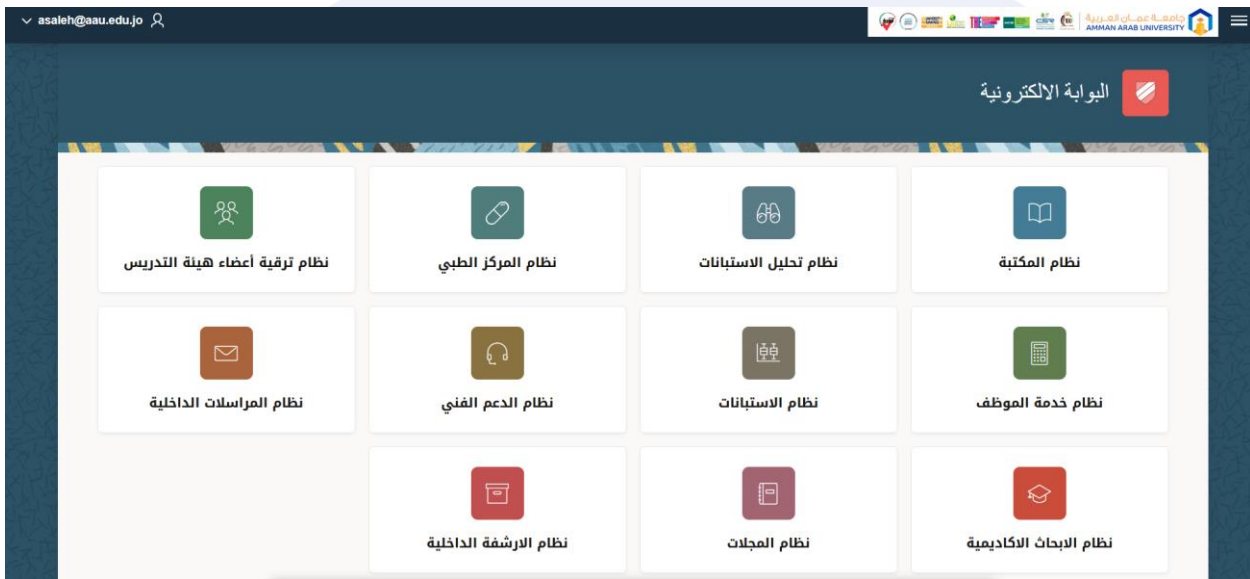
asaleh@aau.edu.jo

جامعة عمان العربية
AMMAN ARAB UNIVERSITY

البوابة الالكترونية

نظام المكتبة

نظام تحليل الاستبانات

نظام المركز الطبي

نظام ترقية أعضاء هيئة التدريس

نظام خدمة الموظف

نظام الاستبانات

نظام الدعم الفني

نظام المراسلات الداخلية

نظام الابحاث الاكاديمية

نظام المجلات

نظام الارشفة الداخلية